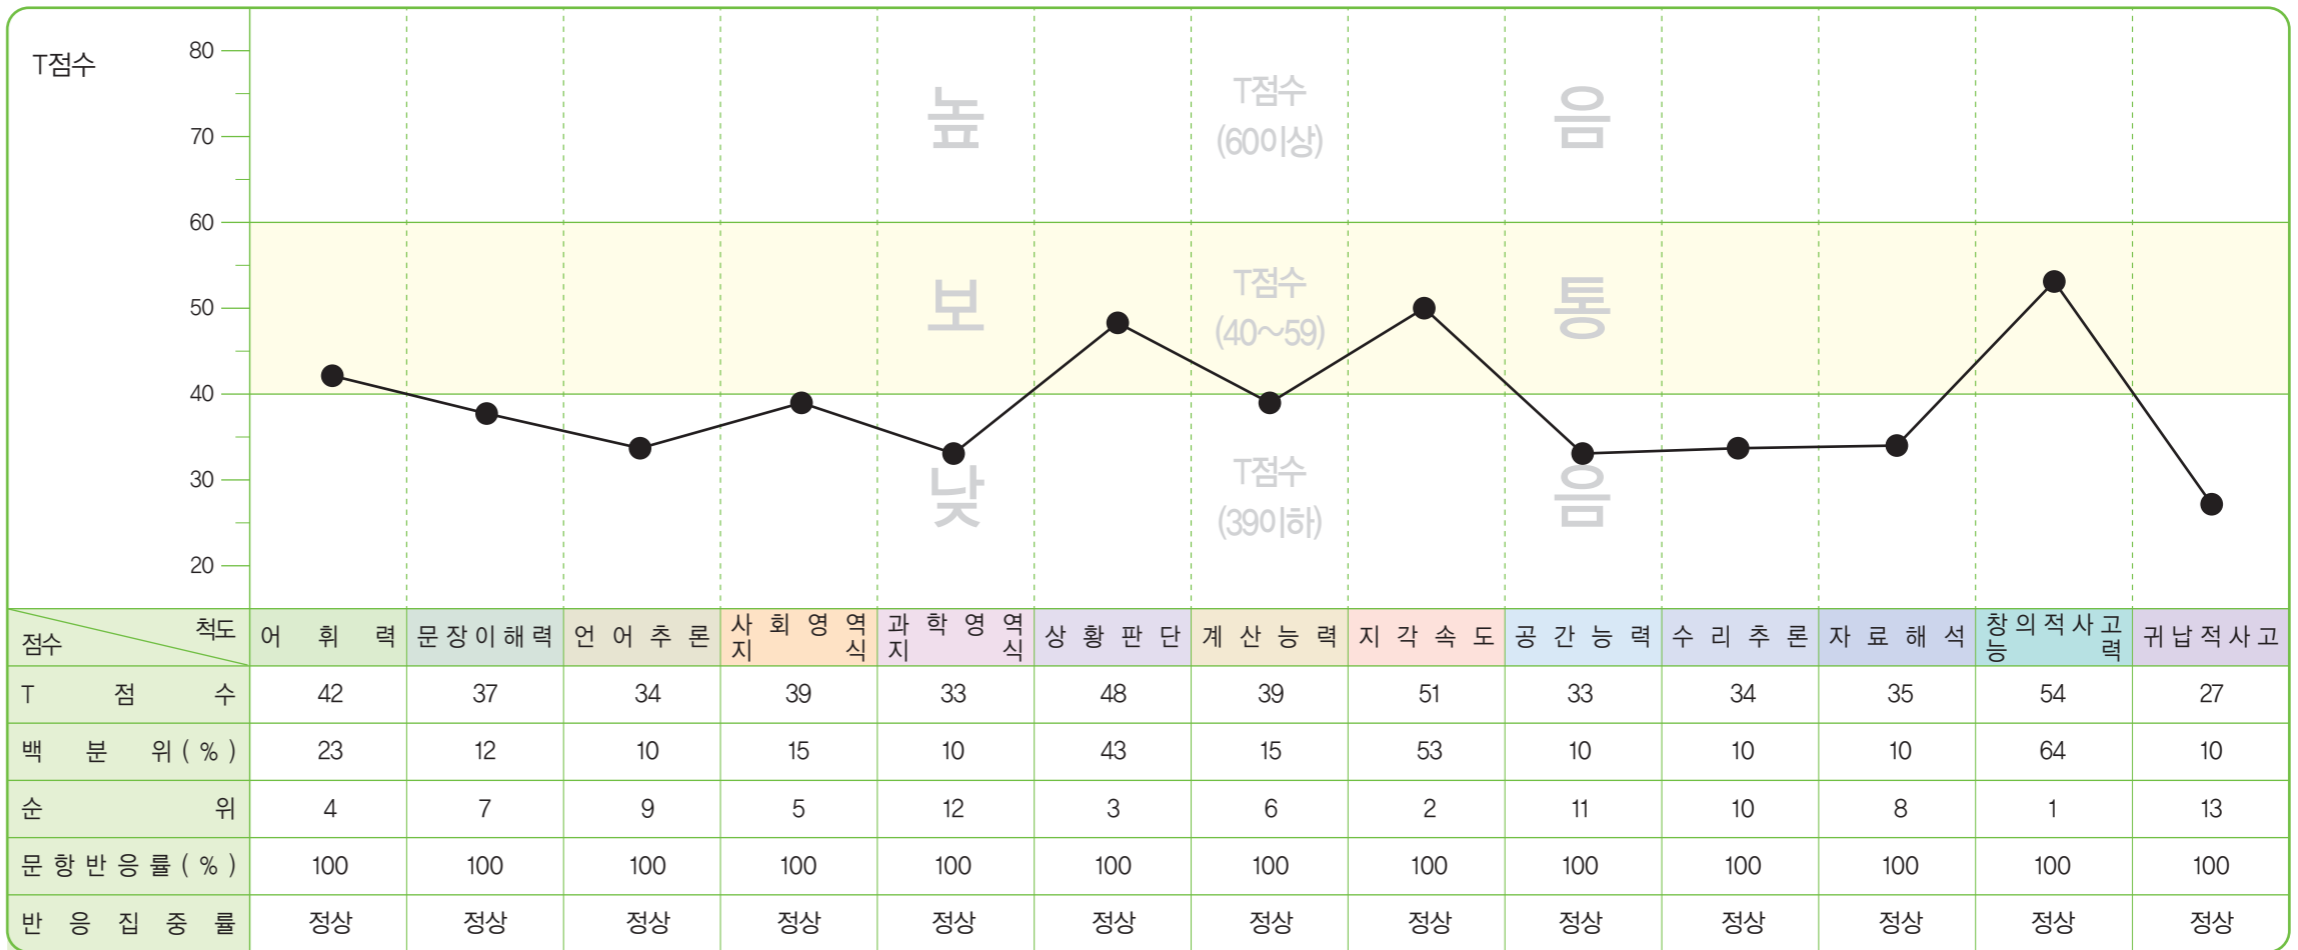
T점수

80
70
60
50
40
30
20

높음
T점수 (60이상)
보통
T점수 (40~59)
낮음
T점수 (39이하)

| 척도 / 점수 | 어휘력 | 문장이해력 | 언어추론 | 사회영역지식 | 과학영역지식 | 상황판단 | 계산능력 | 지각속도 | 공간능력 | 수리추론 | 자료해석 | 창의적사고능력 | 귀납적사고 |
|---|---|---|---|---|---|---|---|---|---|---|---|---|---|
| T 점 수 | 42 | 37 | 34 | 39 | 33 | 48 | 39 | 51 | 33 | 34 | 35 | 54 | 27 |
| 백 분 위 ( % ) | 23 | 12 | 10 | 15 | 10 | 43 | 15 | 53 | 10 | 10 | 10 | 64 | 10 |
| 순 위 | 4 | 7 | 9 | 5 | 12 | 3 | 6 | 2 | 11 | 10 | 8 | 1 | 13 |
| 문 항 반 응 률 ( % ) | 100 | 100 | 100 | 100 | 100 | 100 | 100 | 100 | 100 | 100 | 100 | 100 | 100 |
| 반 응 집 중 률 | 정상 | 정상 | 정상 | 정상 | 정상 | 정상 | 정상 | 정상 | 정상 | 정상 | 정상 | 정상 | 정상 |